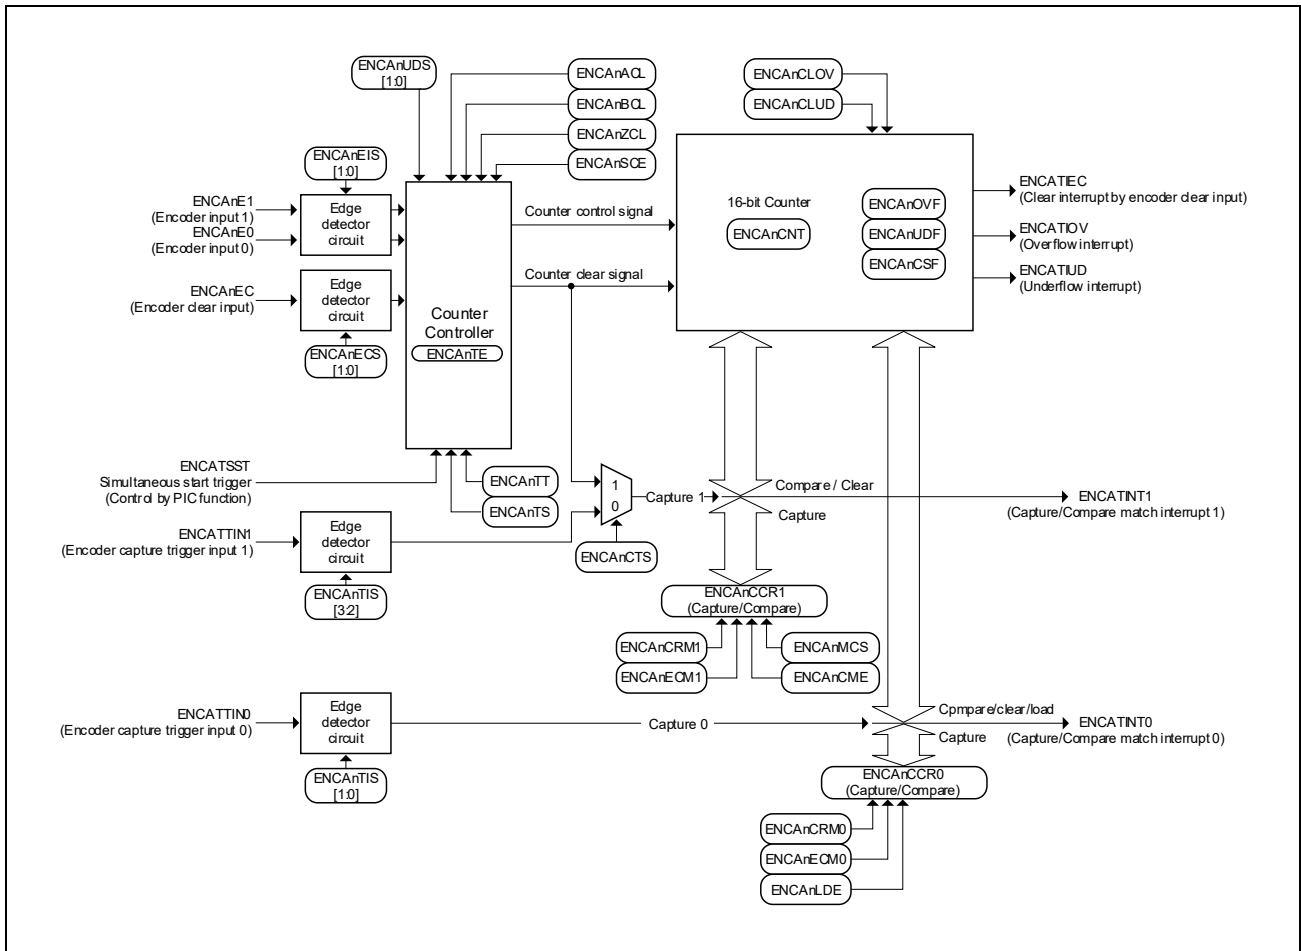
ENCAnUDS [1:0]

ENCAnACL

ENCAnBCL

ENCAnZCL

ENCAnSCE

ENCAnCLOV

ENCAnCLUD

ENCAnEIS [1:0]

ENCAnE1 (Encoder input 1)

ENCAnE0 (Encoder input 0)

Edge detector circuit

Counter control signal

16-bit Counter

ENCAnCNT

ENCAnOVF

ENCAnUDF

ENCAnCSF

ENCATIEC (Clear interrupt by encoder clear input)

ENCATIOV (Overflow interrupt)

ENCATIUD (Underflow interrupt)

ENCAnEC (Encoder clear input)

Edge detector circuit

Counter clear signal

ENCAnECS [1:0]

Counter Controller

ENCAnTE

ENCATSST Simultaneous start trigger (Control by PIC function)

ENCAnTT

ENCAnTS

1

0

Capture 1

Compare / Clear

Capture

ENCATINT1 (Capture/Compare match interrupt 1)

ENCATTIN1 (Encoder capture trigger input 1)

Edge detector circuit

ENCAnCTS

ENCAnTIS [3:2]

ENCAnCCR1 (Capture/Compare)

ENCAnCRM1

ENCAnECM1

ENCAnMCS

ENCAnCME

ENCATTIN0 (Encoder capture trigger input 0)

Edge detector circuit

Capture 0

Cpmpare/clear/load

Capture

ENCATINT0 (Capture/Compare match interrupt 0)

ENCAnTIS [1:0]

ENCAnCCR0 (Capture/Compare)

ENCAnCRM0

ENCAnECM0

ENCAnLDE